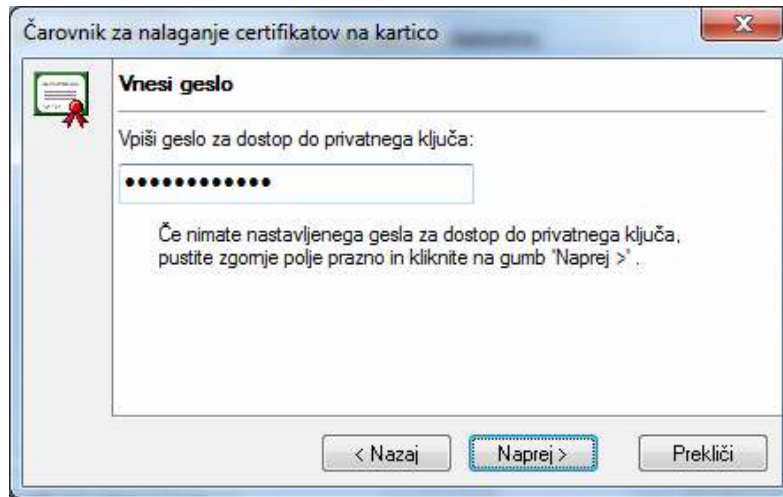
Čarovnik za nalaganje certifikatov na kartico

Vnesi geslo

Vpiši geslo za dostop do privatnega ključa:

•••••••••••••

Če nimate nastavljenega gesla za dostop do privatnega ključa, pustite zgornje polje prazno in kliknite na gumb 'Naprej >' .

< Nazaj

Naprej >

Prekliči